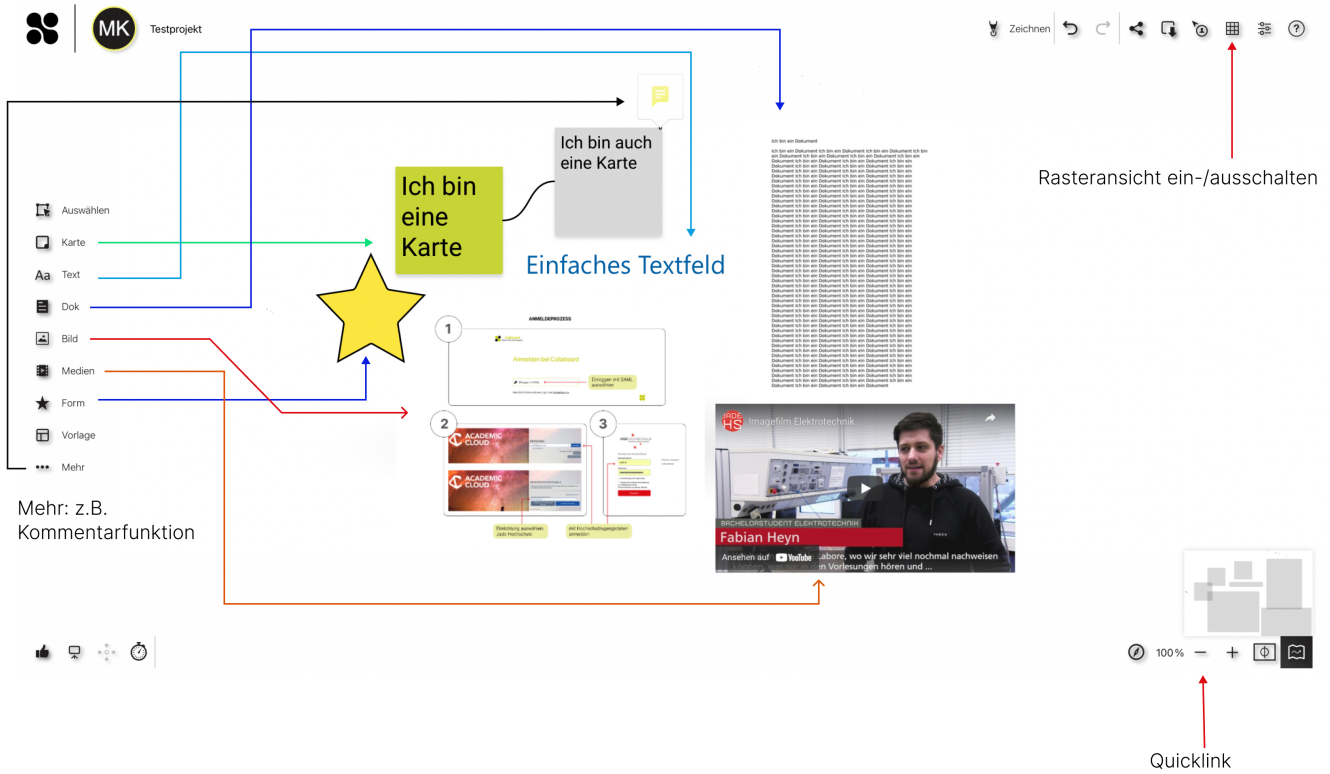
MK Testprojekt

Zeichnen

Rasteransicht ein-/ausschalten

Auswählen
Karte
Aa Text
Dok
Bild
Medien
Form
Vorlage
Mehr

Mehr: z.B. Kommentarfunktion

Ich bin eine Karte

Ich bin auch eine Karte

Einfaches Textfeld

Ich bin ein Dokument

Ich bin ein Dokument Ich bin ein Dokument Ich bin ein Dokument Ich bin ein Dokument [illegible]

ANMELDEPROZESS

1

Anmelden bei Collaboard

Einloggen mit SAML auswählen

2

ACADEMIC CLOUD

ACADEMIC CLOUD

Einrichtung auswählen: Jade Hochschule

3

mit Hochschulzugangsdaten anmelden

JADE HS Imagefilm Elektrotechnik

BACHELORSTUDENT ELEKTROTECHNIK

Fabian Heyn

Ansehen auf YouTube Labore, wo wir sehr viel nochmal nachweisen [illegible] Vorlesungen hören und ...

100%

Quicklink